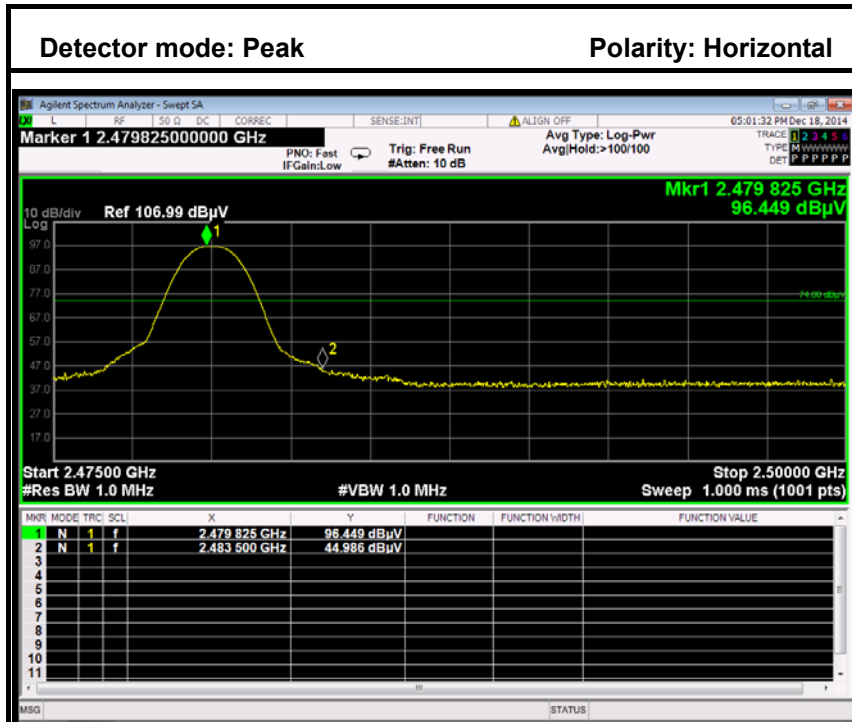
Detector mode: Peak

Polarity: Horizontal

Agilent Spectrum Analyzer - Swept SA

L RF 50 Ω DC CORREC SENSE:INT ALIGN OFF 05:01:32 PM Dec 18, 2014

Marker 1 2.479825000000 GHz

PNO: Fast IFGain:Low

Trig: Free Run #Atten: 10 dB

Avg Type: Log-Pwr Avg|Hold:>100/100

TRACE 1 2 3 4 5 6 TYPE M WWWWW DET P P P P P P

Mkr1 2.479 825 GHz 96.449 dBµV

10 dB/div Ref 106.99 dBµV

Log

97.0

87.0

77.0

67.0

57.0

47.0

37.0

27.0

17.0

74.00 dBµV

1

2

Start 2.47500 GHz

#Res BW 1.0 MHz

#VBW 1.0 MHz

Stop 2.50000 GHz

Sweep 1.000 ms (1001 pts)

| MKR | MODE | TRC | SCL | X | Y | FUNCTION | FUNCTION WIDTH | FUNCTION VALUE |
|---|---|---|---|---|---|---|---|---|
| 1 | N | 1 | f | 2.479 825 GHz | 96.449 dBµV | | | |
| 2 | N | 1 | f | 2.483 500 GHz | 44.986 dBµV | | | |
| 3 | | | | | | | | |
| 4 | | | | | | | | |
| 5 | | | | | | | | |
| 6 | | | | | | | | |
| 7 | | | | | | | | |
| 8 | | | | | | | | |
| 9 | | | | | | | | |
| 10 | | | | | | | | |
| 11 | | | | | | | | |

MSG STATUS